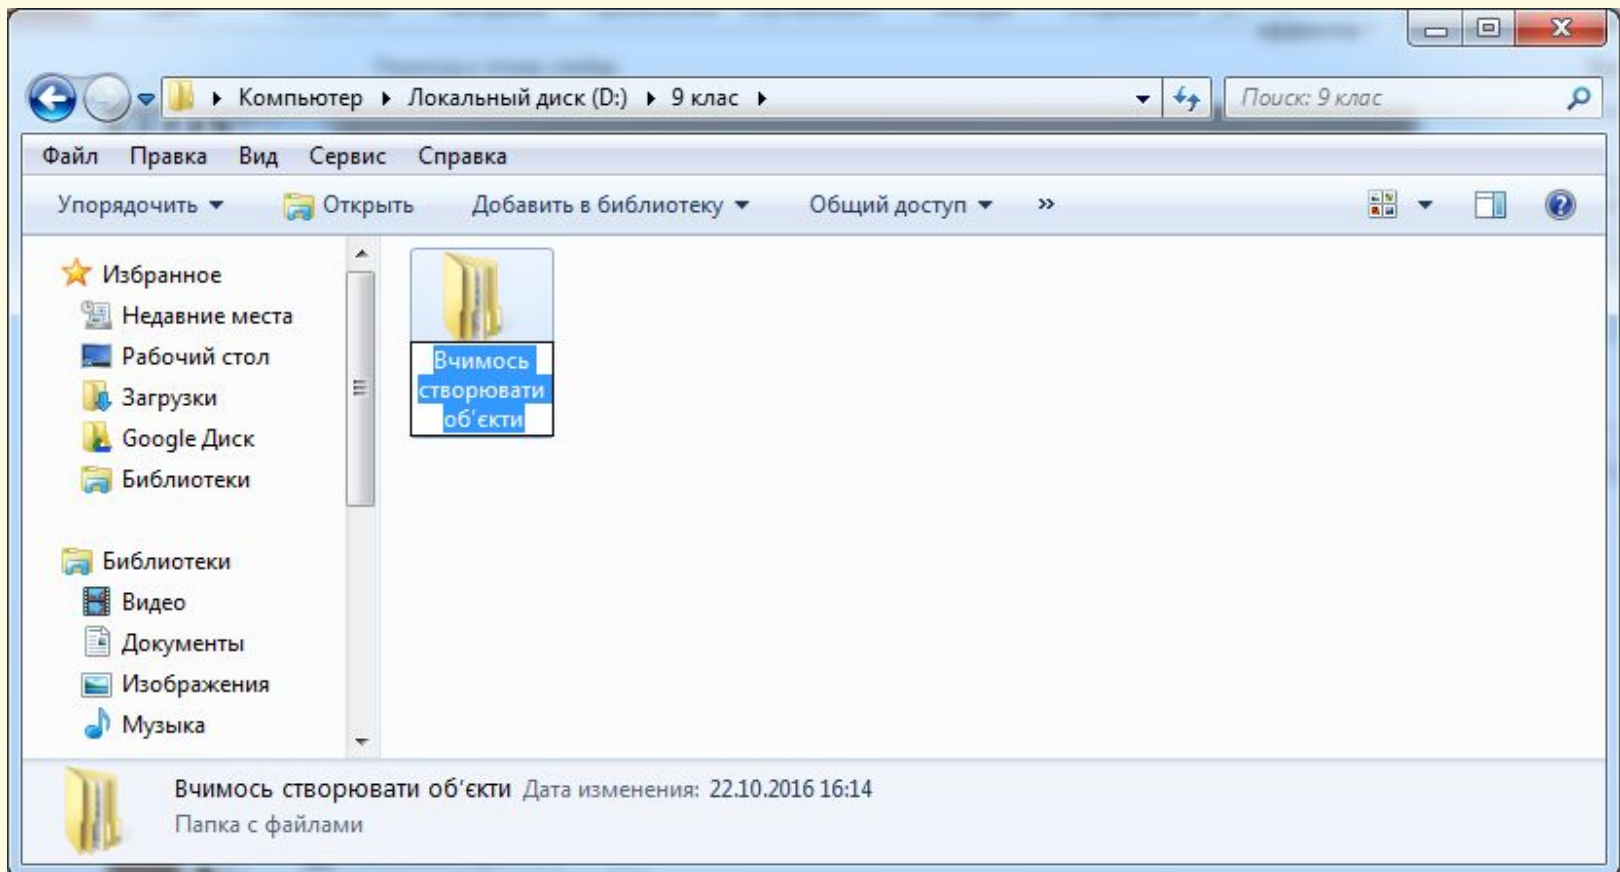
Компьютер ▸ Локальный диск (D:) ▸ 9 клас ▸

Поиск: 9 клас

Файл Правка Вид Сервис Справка

Упорядочить ▾ Открыть Добавить в библиотеку ▾ Общий доступ ▾ »

Избранное
Недавние места
Рабочий стол
Загрузки
Google Диск
Библиотеки

Библиотеки
Видео
Документы
Изображения
Музыка

Вчимось створювати об'єкти

Вчимось створювати об'єкти Дата изменения: 22.10.2016 16:14
Папка с файлами